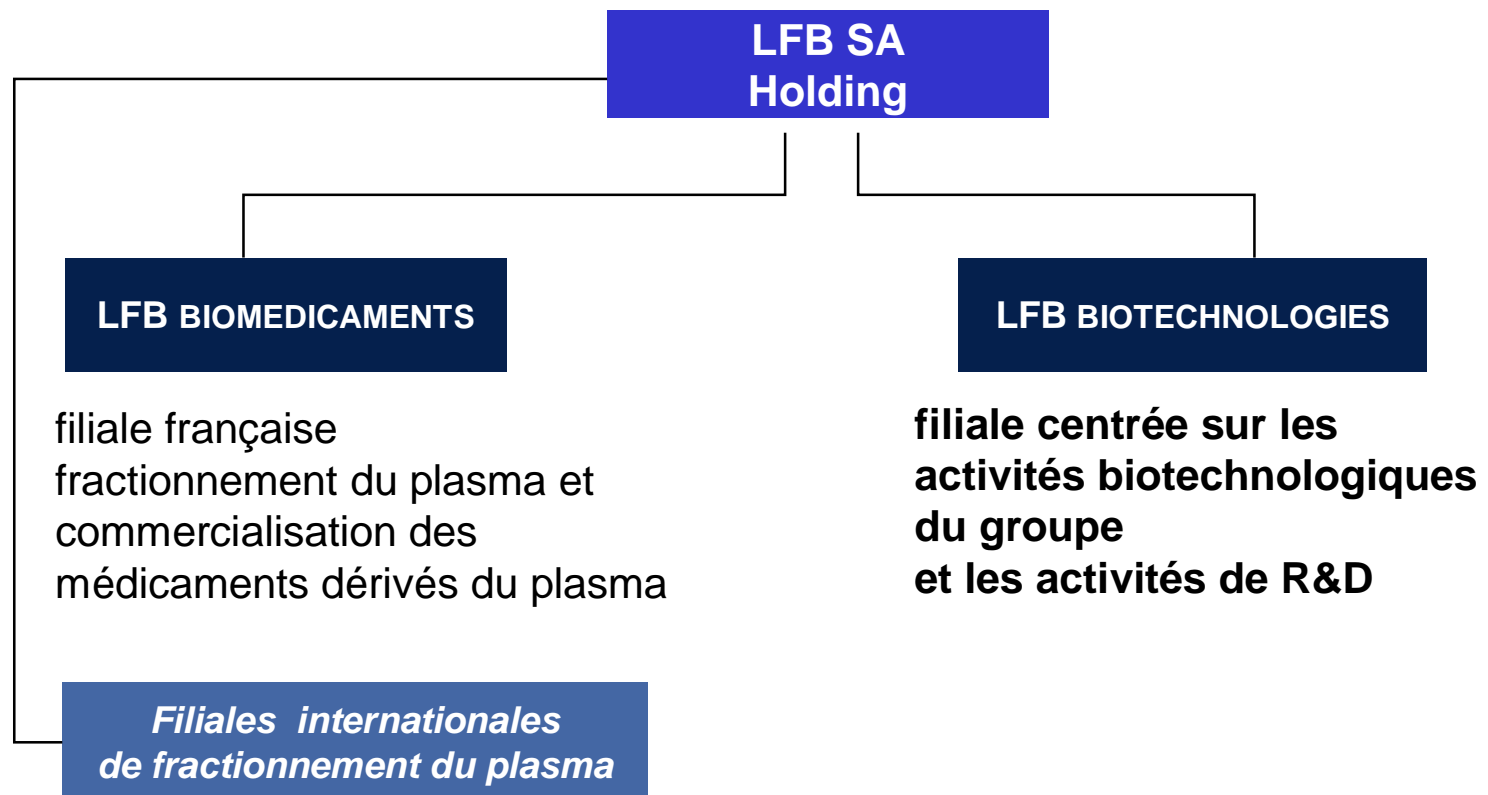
LFB SA
Holding

LFB BIOMEDICAMENTS

LFB BIOTECHNOLOGIES

filiale française
fractionnement du plasma et commercialisation des médicaments dérivés du plasma

filiale centrée sur les activités biotechnologiques du groupe
et les activités de R&D

Filiales internationales
de fractionnement du plasma